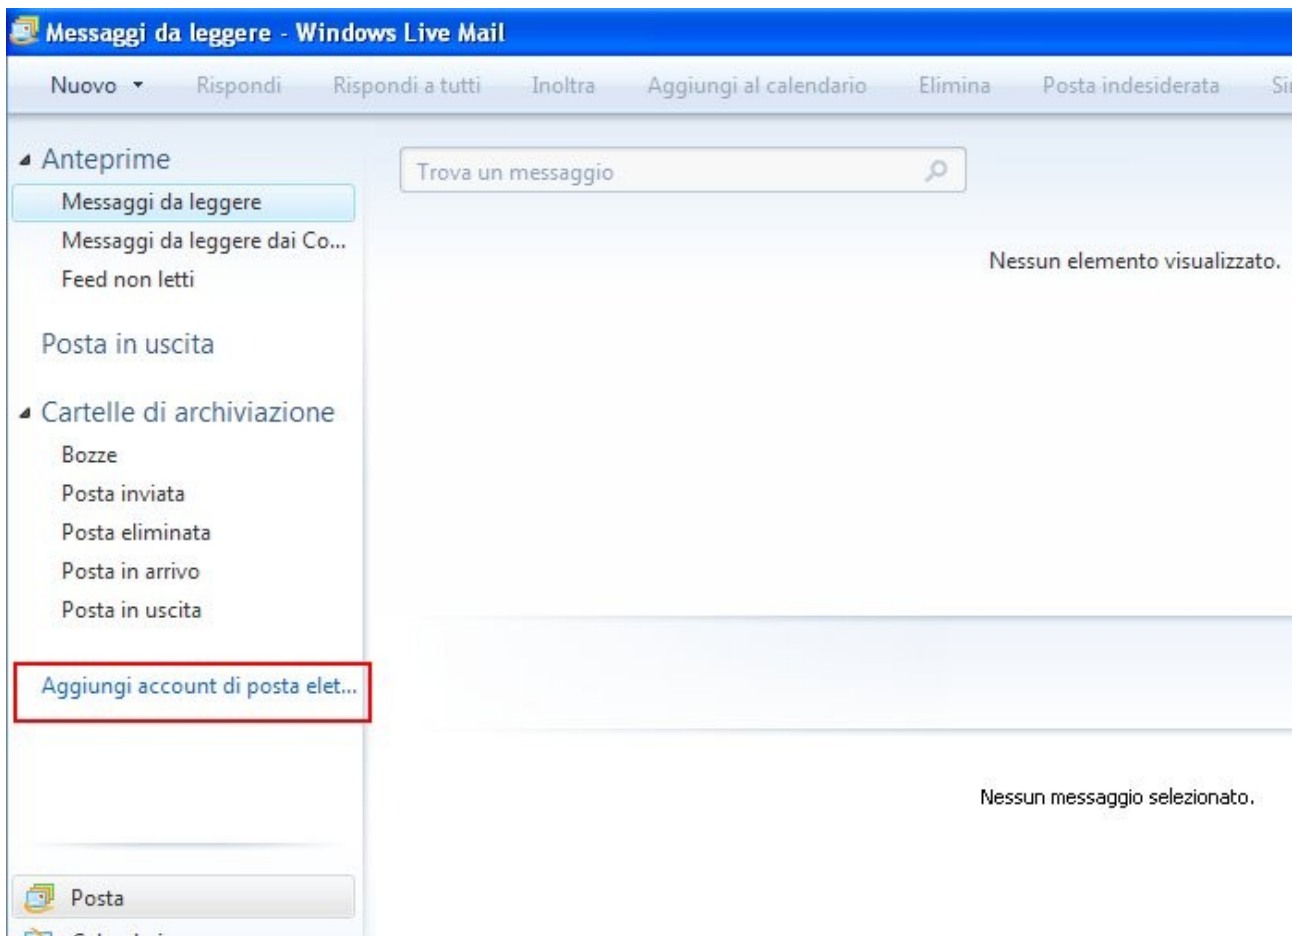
Messaggi da leggere - Windows Live Mail

Nuovo ▾ Rispondi Rispondi a tutti Inoltra Aggiungi al calendario Elimina Posta indesiderata Si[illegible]

Anteprime
Messaggi da leggere
Messaggi da leggere dai Co...
Feed non letti

Posta in uscita

Cartelle di archiviazione
Bozze
Posta inviata
Posta eliminata
Posta in arrivo
Posta in uscita

Aggiungi account di posta elet...

Posta
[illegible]

Trova un messaggio

Nessun elemento visualizzato.

Nessun messaggio selezionato.